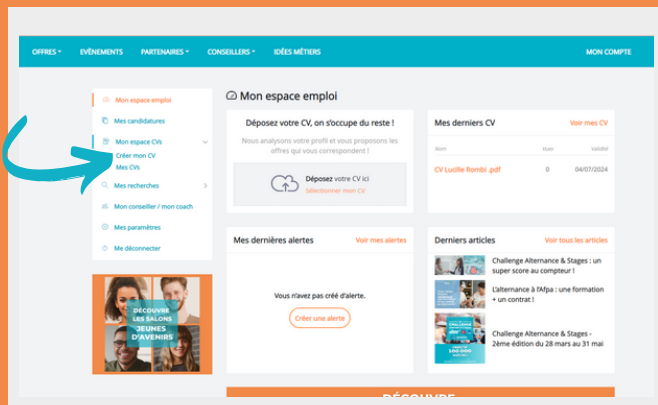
OFFRES ▾ ÉVÈNEMENTS PARTENAIRES ▾ CONSEILLERS ▾ IDÉES MÉTIERS MON COMPTE

Mon espace emploi
Mes candidatures
Mon espace CVs
Créer mon CV
Mes CVs
Mes recherches
Mon conseiller / mon coach
Mes paramètres
Me déconnecter

DÉCOUVRIR LES SALONS JEUNES D'AVENIRS

Mon espace emploi

Déposez votre CV, on s'occupe du reste !

Nous analysons votre profil et vous proposons les offres qui vous correspondent !

Déposez votre CV ici
Sélectionner mon CV

Mes derniers CV Voir mes CV

| | Vues | Validité |
|---|---|---|
| CV Lucille Rombi .pdf | 0 | 04/07/2024 |

Mes dernières alertes Voir mes alertes

Vous n'avez pas créé d'alerte.

Créer une alerte

Derniers articles Voir tous les articles

Challenge Alternance & Stages : un super score au compteur !

L'alternance à l'Afpa : une formation + un contrat !

Challenge Alternance & Stages - 2ème édition du 28 mars au 31 mai

DÉCOUVRE